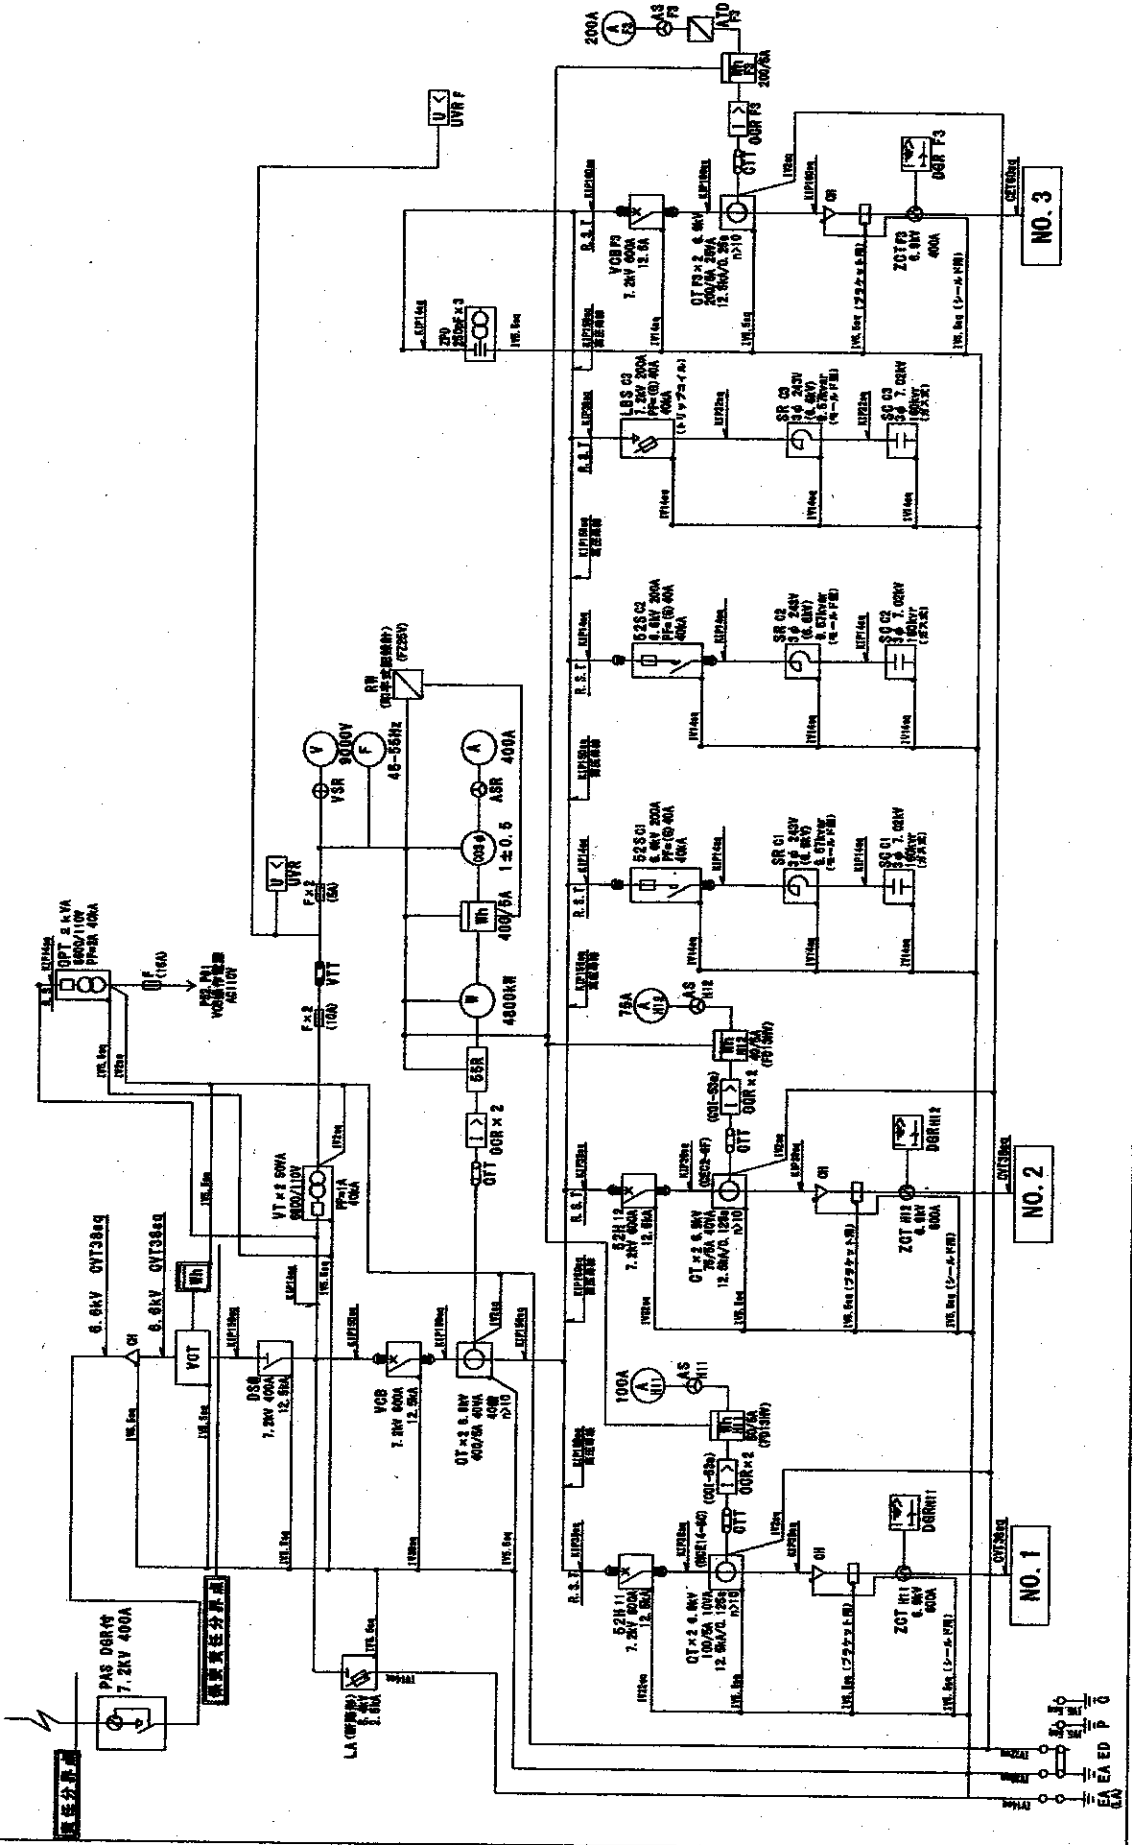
責任分界点

PAS DGR付
7.2kV 400A

保安責任分界点

6.6kV OVT38sq
6.6kV OVT38sq

CH
VCT
Wh

DS
7.2kV 400A
12.5kA

VCB
7.2kV 600A
12.5kA

CT×2 6.6kV
400/5A 40VA
40倍
n>10

LA
8.4kV
2.5kA

OPT 2kVA
6600/110V
PF=3A 40kA

F
(10A)

PGS,PN
VCB操作電源
AC110V

VT×2 50VA
6600/110V
PF=1A
40kA

F×2
(10A)
VTT

F×2
(5A)

U<
UVR

U<
UVR F

V
VSR 9000V

F
45-55Hz

RW

55R

OCR×2

W
4800kW

Wh
400/5A

cosφ
1±0.5

A
ASR 400A

52H11
7.2kV 600A
12.5kA

CT×2 6.6kV
100/5A 10VA
n>10

OCR×2
OTT

100A
A
H11
AS

Wh

CH

ZCT H11
6.6kV
600A

DGR H11

NO. 1

52H12
7.2kV 600A
12.5kA

CT×2 6.6kV
75/5A 40VA
n>10

OCR×2
OTT

75A
A
H12
AS

Wh

CH

ZCT H12
6.6kV
600A

DGR H12

NO. 2

R.S.T

52SC1
6.6kV 200A
PF=(G) 40A
40kA

SR C1
3φ 242V
0.67kvar

SC C1
3φ 7.02kV
10kvar

52SC2
6.6kV 200A
PF=(G) 40A
40kA

SR C2
3φ 242V
0.67kvar

SC C2
3φ 7.02kV
10kvar

LBS C3
7.2kV 200A
PF=(G) 40A
40kA

SR C3
3φ 242V
0.67kvar

SC C3
3φ 7.02kV
10kvar

ZPD
250pF×3

VCB F3
7.2kV 600A
12.5A

CT F3×2 6.6kV
200/5A 20VA
n>10

OCR F3
OTT

Wh
F3
200/5A

ATD
F3

AS
F3

200A
A
F3

CH

ZCT F3
6.6kV
400A

DGR F3

NO. 3

EA
EA
ED
P
G